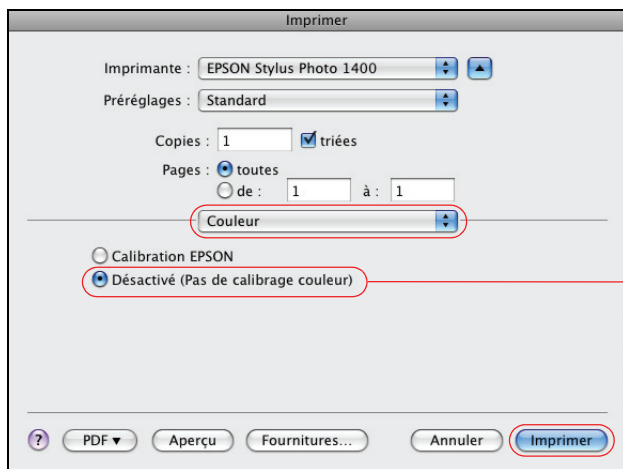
Imprimer

Imprimante : EPSON Stylus Photo 1400

Préréglages : Standard

Copies : 1 triées

Pages : toutes

de : 1 à : 1

Couleur

Calibration EPSON

Désactivé (Pas de calibrage couleur)

? PDF ▾ Aperçu Fournitures... Annuler Imprimer